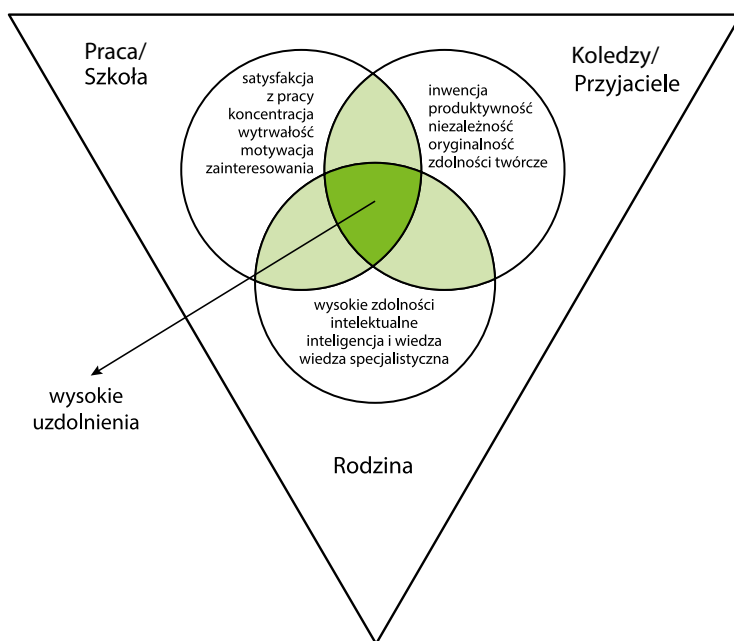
Praca/
Szkoła

Koledzy/
Przyjaciele

satysfakcja
z pracy
koncentracja
wytrwałość
motywacja
zainteresowania

inwencja
produktywność
niezależność
oryginalność
zdolności twórcze

wysokie zdolności
intelektualne
inteligencja i wiedza
wiedza specjalistyczna

wysokie
uzdolnienia

Rodzina